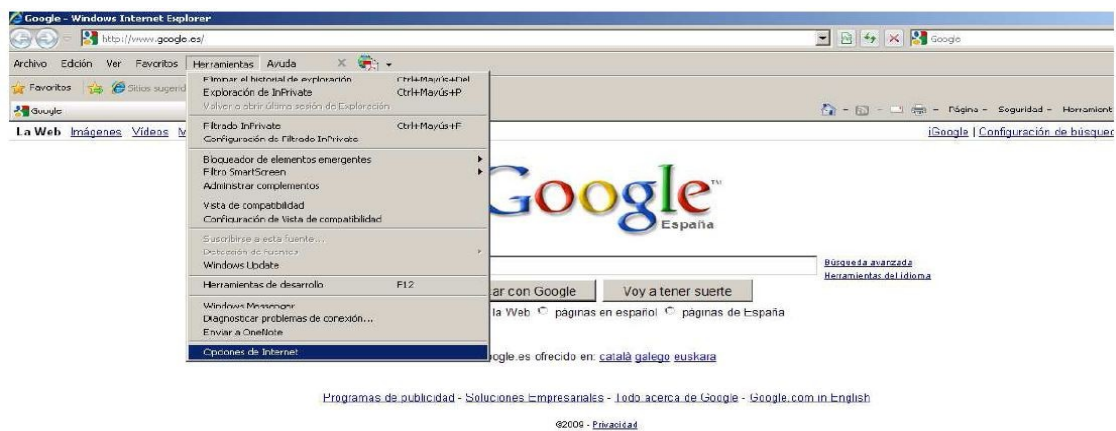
Google - Windows Internet Explorer

http://www.google.es/

Google

Archivo Edición Ver Favoritos Herramientas Ayuda

Favoritos Sitios sugerid

Google

Página - Seguridad - Herramient

La Web Imágenes Vídeos M

iGoogle | Configuración de búsqued

Eliminar el historial de exploración Ctrl+Mayús+Del
Exploración de InPrivate Ctrl+Mayús+P
Volver a abrir última sesión de Exploración

Filtrado InPrivate Ctrl+Mayús+F
Configuración de Filtrado InPrivate

Bloqueador de elementos emergentes
Filtro SmartScreen
Administrar complementos

Vista de compatibilidad
Configuración de Vista de compatibilidad

Suscribirse a esta fuente...
Detección de fuentes
Windows Update

Herramientas de desarrollo F12

Windows Messenger
Diagnosticar problemas de conexión...
Enviar a OneNote

Opciones de Internet

Google
España

Búsqueda avanzada
Herramientas del idioma

ar con Google Voy a tener suerte

la Web páginas en español páginas de España

ogle.es ofrecido en: català galego euskara

Programas de publicidad - Soluciones Empresariales - Todo acerca de Google - Google.com in English

©2009 - Privacidad